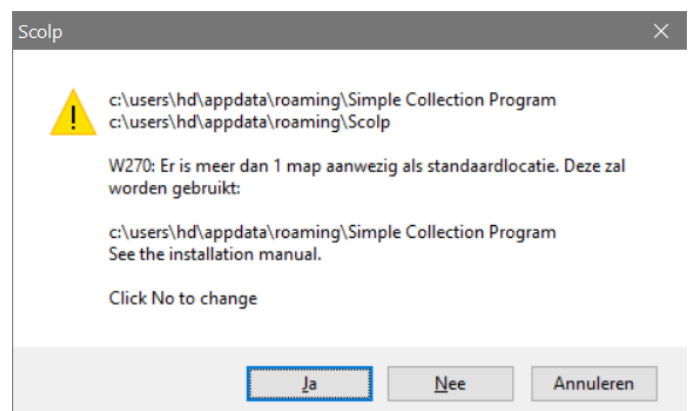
Scolp

c:\users\hd\appdata\roaming\Simple Collection Program
c:\users\hd\appdata\roaming\Scolp

W270: Er is meer dan 1 map aanwezig als standaardlocatie. Deze zal worden gebruikt:

c:\users\hd\appdata\roaming\Simple Collection Program
See the installation manual.

Click No to change

Ja
Nee
Annuleren